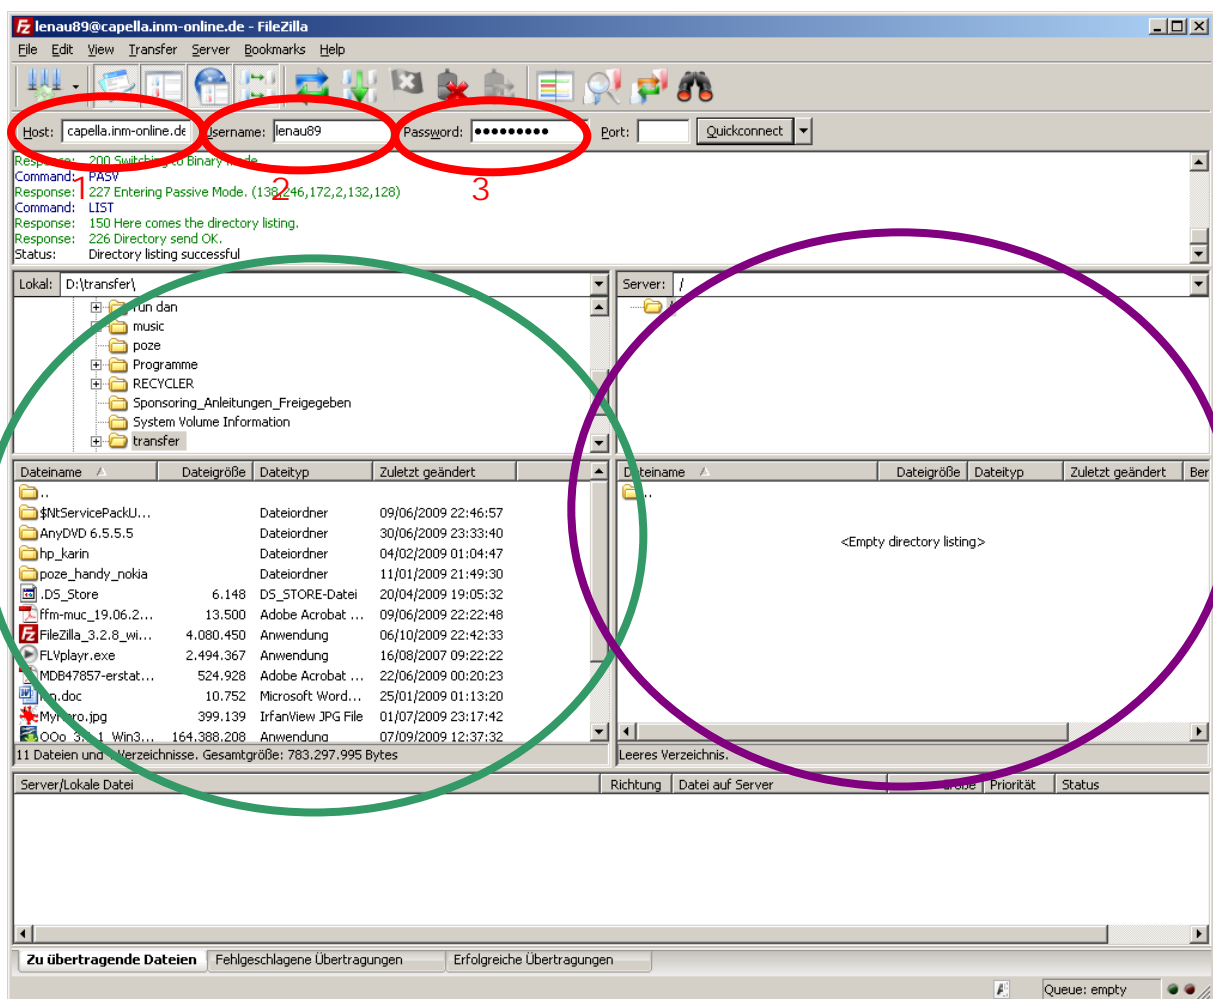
lenau89@capella.inm-online.de - FileZilla

File Edit View Transfer Server Bookmarks Help

Host: capella.inm-online.de Username: lenau89 Password: ••••••••• Port: Quickconnect

1 2 3

Response: 200 Switching to Binary mode.
Command: PASV
Response: 227 Entering Passive Mode. (138,246,172,2,132,128)
Command: LIST
Response: 150 Here comes the directory listing.
Response: 226 Directory send OK.
Status: Directory listing successful

Lokal: D:\transfer\

run dan
music
poze
Programme
RECYCLER
Sponsoring_Anleitungen_Freigegeben
System Volume Information
transfer

| Dateiname | Dateigröße | Dateityp | Zuletzt geändert |
|---|---|---|---|
| .. | | | |
| $NtServicePackU... | | Dateiordner | 09/06/2009 22:46:57 |
| AnyDVD 6.5.5.5 | | Dateiordner | 30/06/2009 23:33:40 |
| hp_karin | | Dateiordner | 04/02/2009 01:04:47 |
| poze_handy_nokia | | Dateiordner | 11/01/2009 21:49:30 |
| .DS_Store | 6.148 | DS_STORE-Datei | 20/04/2009 19:05:32 |
| ffm-muc_19.06.2... | 13.500 | Adobe Acrobat ... | 09/06/2009 22:22:48 |
| FileZilla_3.2.8_wi... | 4.080.450 | Anwendung | 06/10/2009 22:42:33 |
| FLVplayr.exe | 2.494.367 | Anwendung | 16/08/2007 09:22:22 |
| MDB47857-erstat... | 524.928 | Adobe Acrobat ... | 22/06/2009 00:20:23 |
| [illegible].doc | 10.752 | Microsoft Word... | 25/01/2009 01:13:20 |
| My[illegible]ro.jpg | 399.139 | IrfanView JPG File | 01/07/2009 23:17:42 |
| OOo 3.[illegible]1 Win3... | 164.388.208 | Anwendung | 07/09/2009 12:37:32 |

11 Dateien und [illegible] Verzeichnisse. Gesamtgröße: 783.297.995 Bytes

Server: /

| Dateiname | Dateigröße | Dateityp | Zuletzt geändert | Ber |
|---|---|---|---|---|
| .. | | | | |

<Empty directory listing>

Leeres Verzeichnis.

| Server/Lokale Datei | Richtung | Datei auf Server | Größe | Priorität | Status |
|---|---|---|---|---|---|

Zu übertragende Dateien | Fehlgeschlagene Übertragungen | Erfolgreiche Übertragungen

Queue: empty